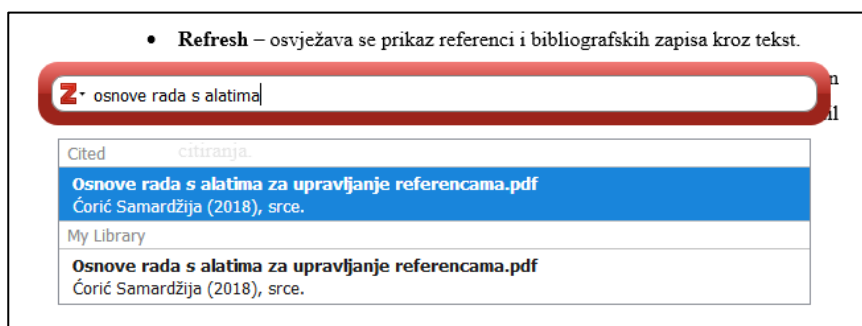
• **Refresh** – osvježava se prikaz referenci i bibliografskih zapisa kroz tekst.

n

il

osnove rada s alatima

Cited

citiranja.

**Osnove rada s alatima za upravljanje referencama.pdf**
Ćorić Samardžija (2018), srce.

My Library

**Osnove rada s alatima za upravljanje referencama.pdf**
Ćorić Samardžija (2018), srce.